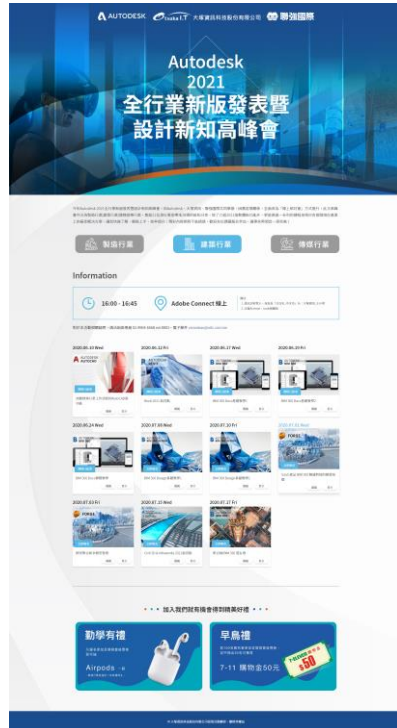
AUTODESK 大塚資訊科技股份有限公司 勝強國際

Autodesk 2021 全行業新版發表暨設計新知高峰會

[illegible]

製造行業 建築行業 傳媒行業

Information

16:00 - 16:45 Adobe Connect 線上

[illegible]

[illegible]

2020.06.10 Wed

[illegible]

2020.06.12 Fri

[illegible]

2020.06.17 Wed

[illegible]

2020.06.19 Fri

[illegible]

2020.06.24 Wed

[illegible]

2020.07.30 Wed

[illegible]

2020.07.31 Fri

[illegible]

2020.07.01 Wed

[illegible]

2020.07.03 Fri

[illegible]

2020.07.22 Wed

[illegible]

2020.07.27 Fri

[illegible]

加入我們就有機會得到精美好禮

動學有禮

Airpods

早鳥禮

7-11 購物金50元

7-11 購物金 $50

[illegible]